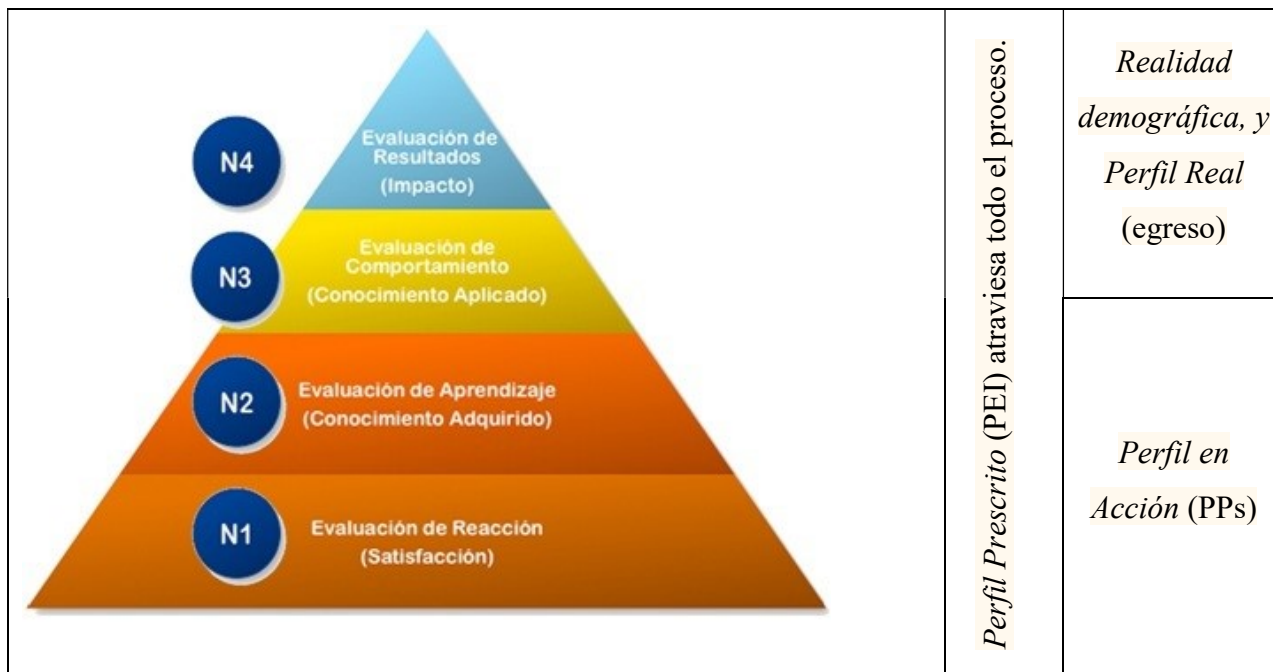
N4
Evaluación de Resultados
(Impacto)

N3
Evaluación de Comportamiento
(Conocimiento Aplicado)

N2
Evaluación de Aprendizaje
(Conocimiento Adquirido)

N1
Evaluación de Reacción
(Satisfacción)

*Perfil Prescrito* (PEI) atraviesa todo el proceso.

*Realidad demográfica, y Perfil Real* (egreso)

*Perfil en Acción* (PPs)